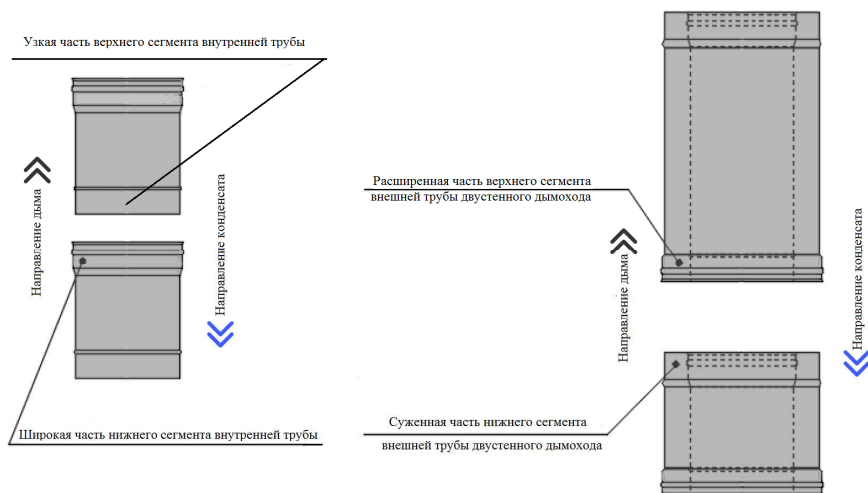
Узкая часть верхнего сегмента внутренней трубы

Направление дыма

Направление конденсата

Широкая часть нижнего сегмента внутренней трубы

Расширенная часть верхнего сегмента внешней трубы двустенного дымохода

Направление дыма

Направление конденсата

Суженная часть нижнего сегмента внешней трубы двустенного дымохода